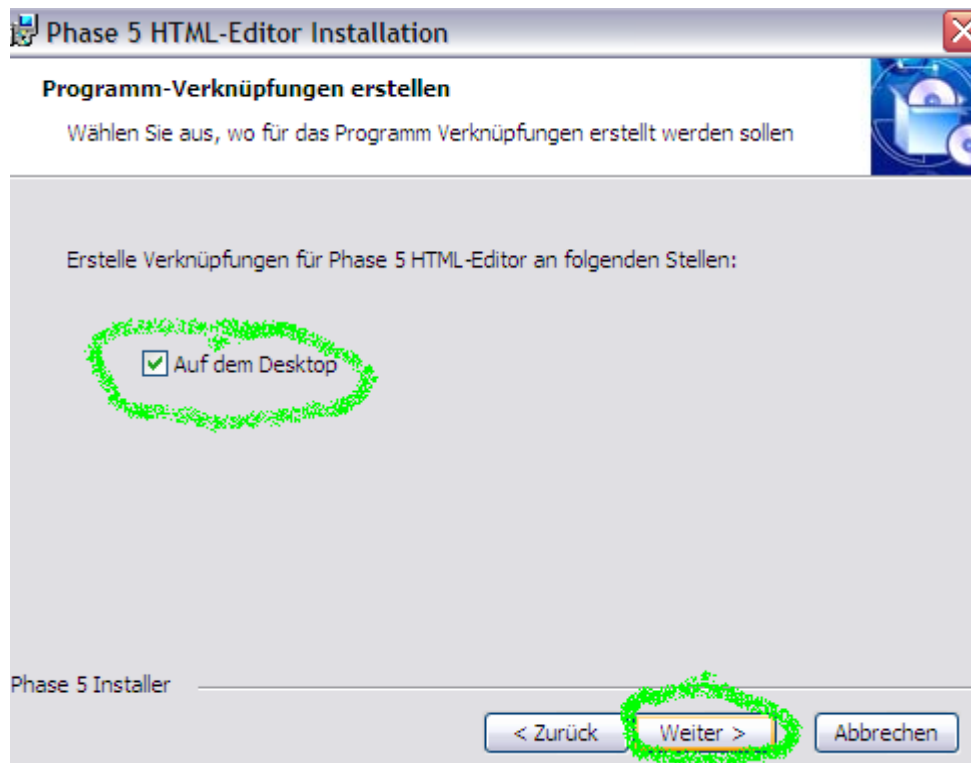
Phase 5 HTML-Editor Installation

Programm-Verknüpfungen erstellen

Wählen Sie aus, wo für das Programm Verknüpfungen erstellt werden sollen

Erstelle Verknüpfungen für Phase 5 HTML-Editor an folgenden Stellen:

Auf dem Desktop

Phase 5 Installer

< Zurück | Weiter > | Abbrechen